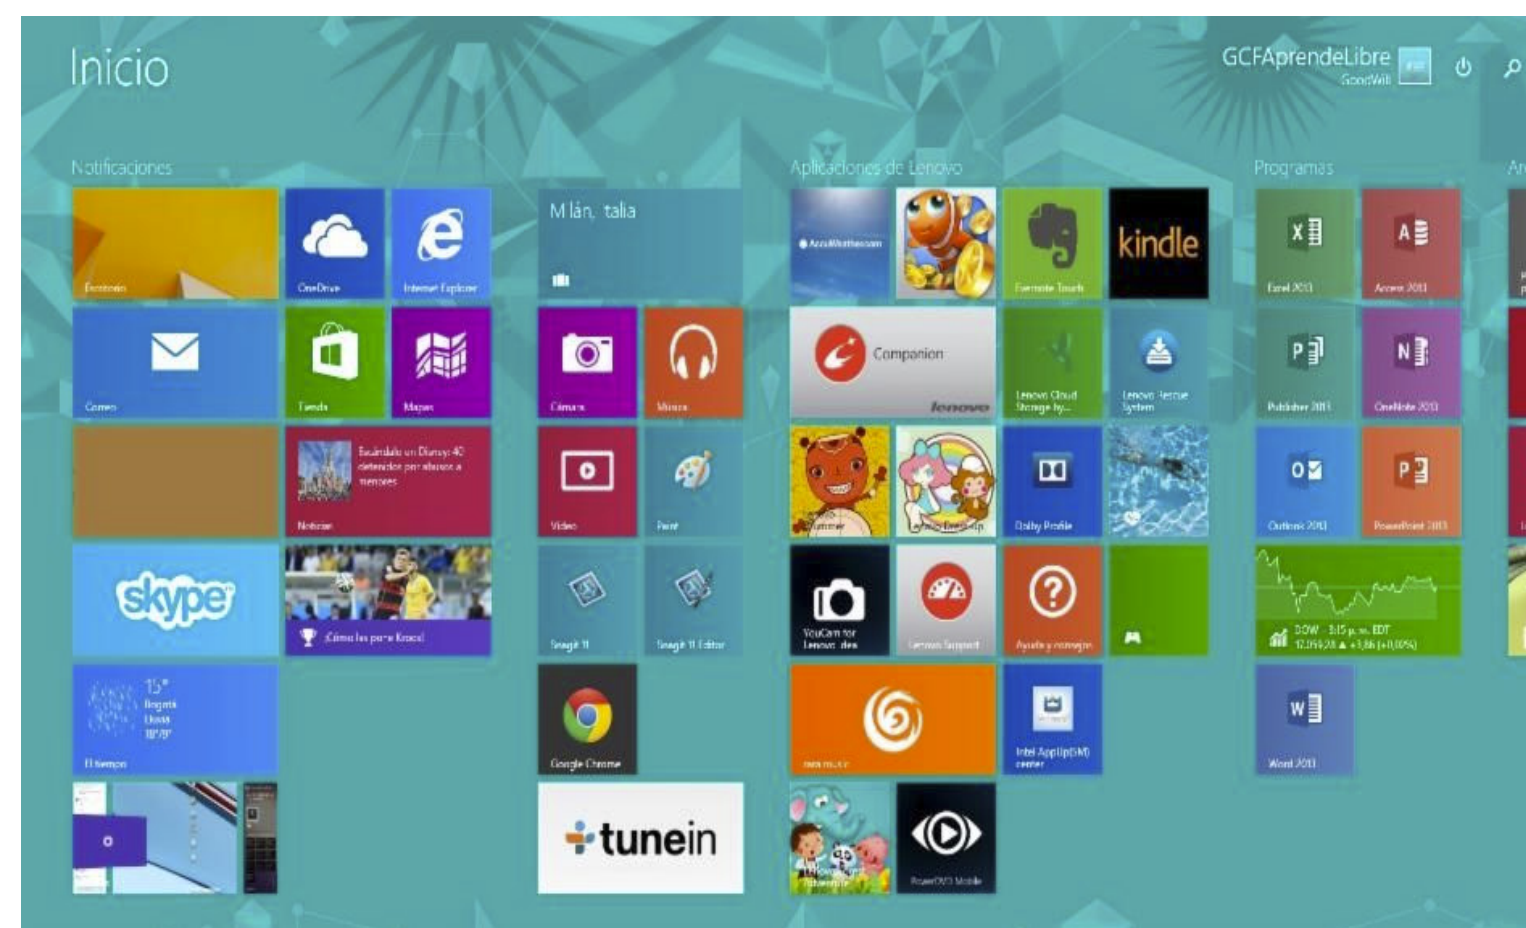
Inicio

GCFAprendeLibre
GoodWill

Notificaciones

Escritorio

OneDrive

Internet Explorer

Correo

Tienda

Mapas

Escándalo en Disney: 40 detenidos por abusos a menores
Noticias

skype

¿Cómo les pareció Kroos?

15°
Bogotá
Lluvia
18°/8°
El tiempo

M lán, talia

Cámara

Música

Video

Paint

Snagit 11

Snagit 11 Editor

Google Chrome

tunein

Aplicaciones de Lenovo

AccuWeather.com

Evernote Touch

kindle

Companion
lenovo

Lenovo Cloud Storage by...

Lenovo Rescue System

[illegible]

Dolby Profile

YouCam for Lenovo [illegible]

Lenovo Support

Ayuda y consejos

Intel AppUp(SM) center

PowerDVD Mobile

Programas

Excel 2013

Access 2013

Publisher 2013

OneNote 2013

Outlook 2013

PowerPoint 2013

DOW · 3:15 p. m. EDT
17.059,28 ▲ +3,86 (+0,02%)

Word 2013

Ar